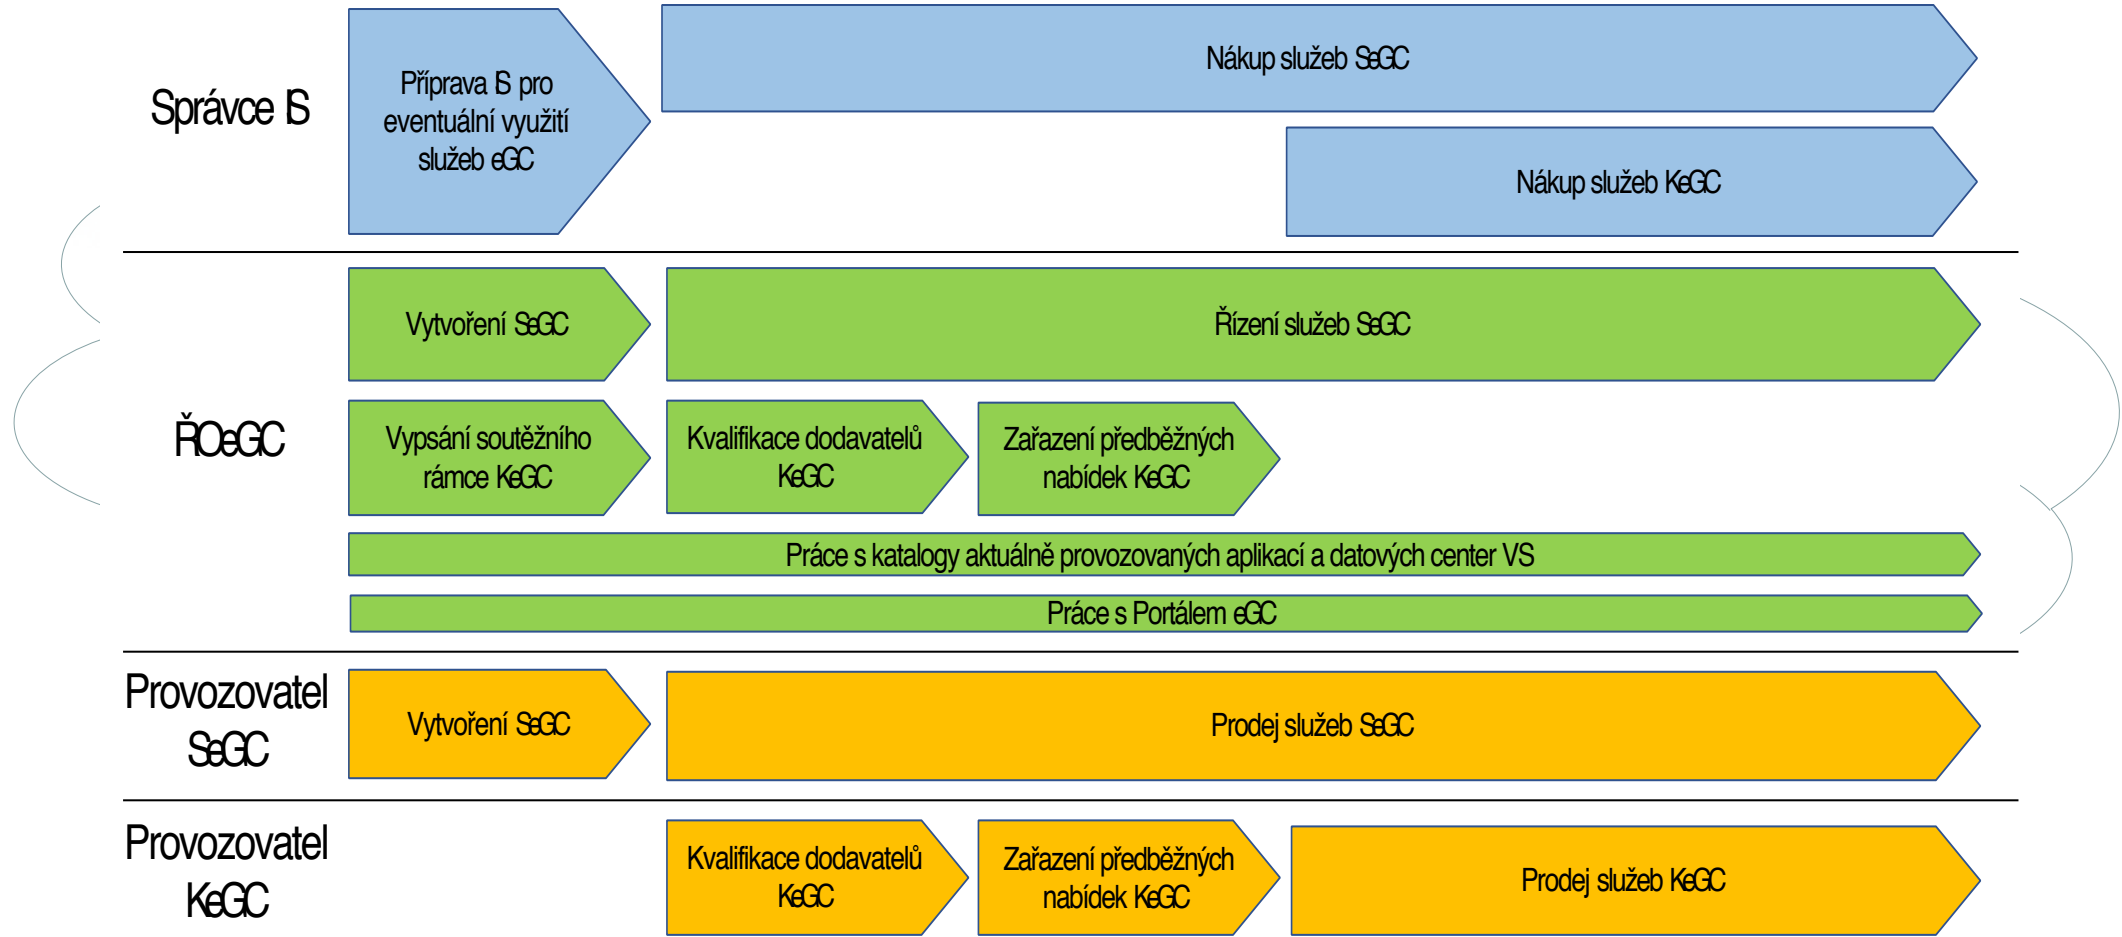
Správce IS

Příprava IS pro eventuální využití služeb eGC

Nákup služeb SeGC

Nákup služeb KeGC

ŘOeGC

Vytvoření SeGC

Řízení služeb SeGC

Vypsání soutěžního rámce KeGC

Kvalifikace dodavatelů KeGC

Zařazení předběžných nabídek KeGC

Práce s katalogy aktuálně provozovaných aplikací a datových center VS

Práce s Portálem eGC

Provozovatel SeGC

Vytvoření SeGC

Prodej služeb SeGC

Provozovatel KeGC

Kvalifikace dodavatelů KeGC

Zařazení předběžných nabídek KeGC

Prodej služeb KeGC